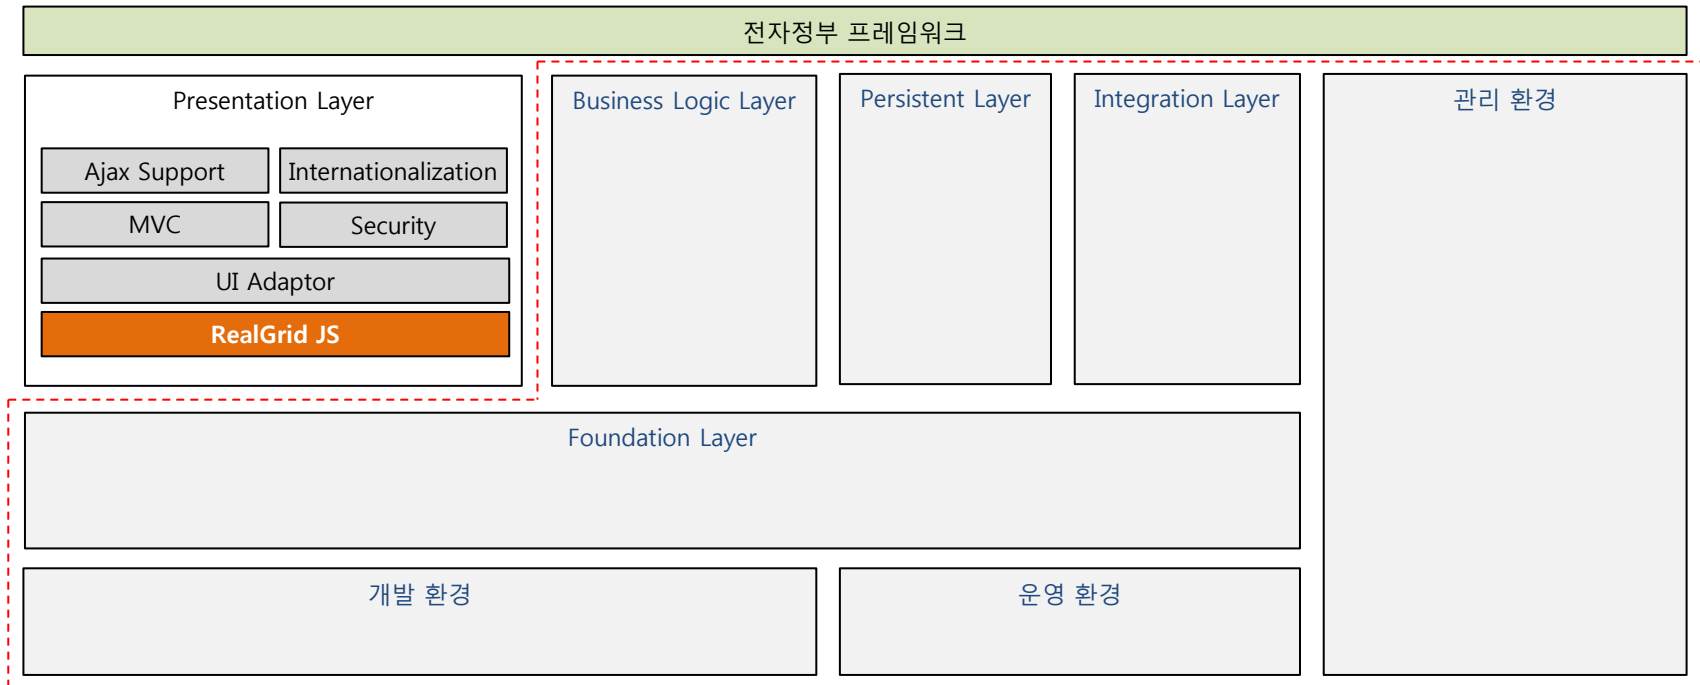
전자정부 프레임워크

Presentation Layer

Ajax Support

Internationalization

MVC

Security

UI Adaptor

RealGrid JS

Business Logic Layer

Persistent Layer

Integration Layer

관리 환경

Foundation Layer

개발 환경

운영 환경